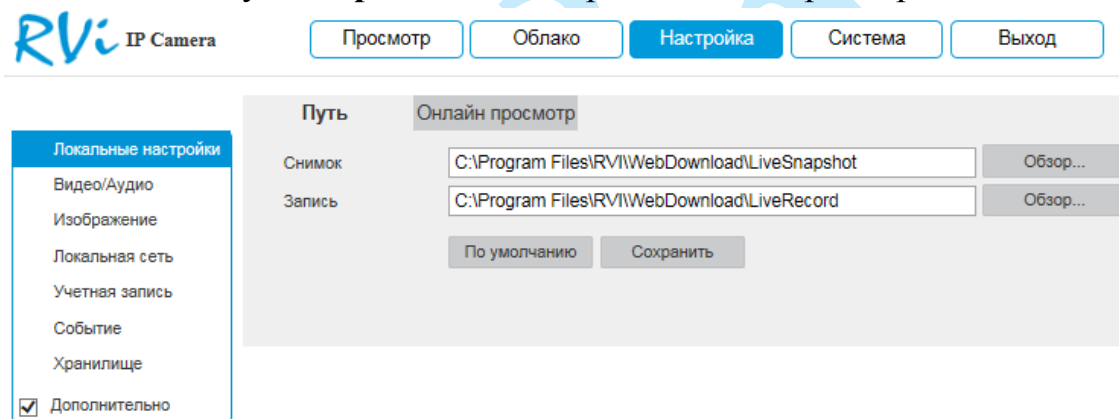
RVi IP Camera

Просмотр
Облако
Настройка
Система
Выход

Путь
Онлайн просмотр

Локальные настройки
Видео/Аудио
Изображение
Локальная сеть
Учетная запись
Событие
Хранилище
Дополнительно

Снимок
C:\Program Files\RVI\WebDownload\LiveSnapshot
Обзор...
Запись
C:\Program Files\RVI\WebDownload\LiveRecord
Обзор...

По умолчанию
Сохранить